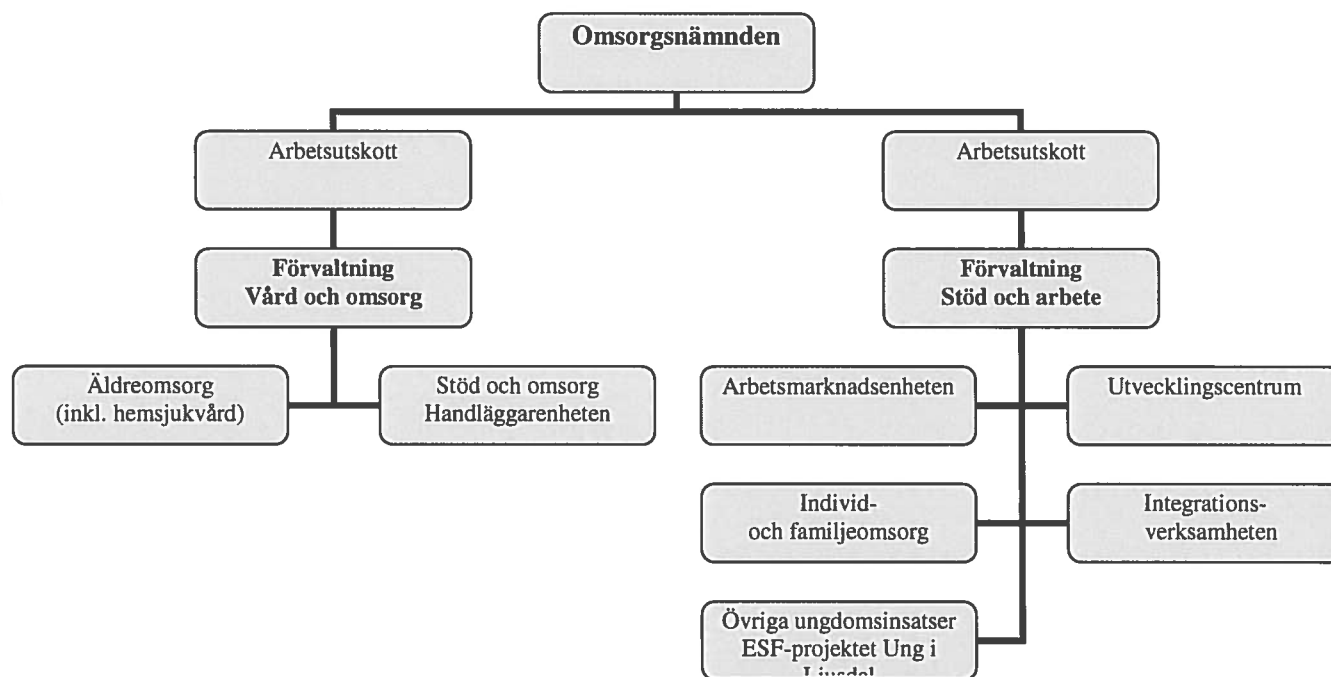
Omsorgsnämnden

Arbetsutskott

Arbetsutskott

Förvaltning
Vård och omsorg

Förvaltning
Stöd och arbete

Äldreomsorg
(inkl. hemsjukvård)

Stöd och omsorg
Handläggarenheten

Arbetsmarknadsenheten

Utvecklingscentrum

Individ- och familjeomsorg

Integrationsverksamheten

Övriga ungdomsinsatser
ESF-projektet Ung i
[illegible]